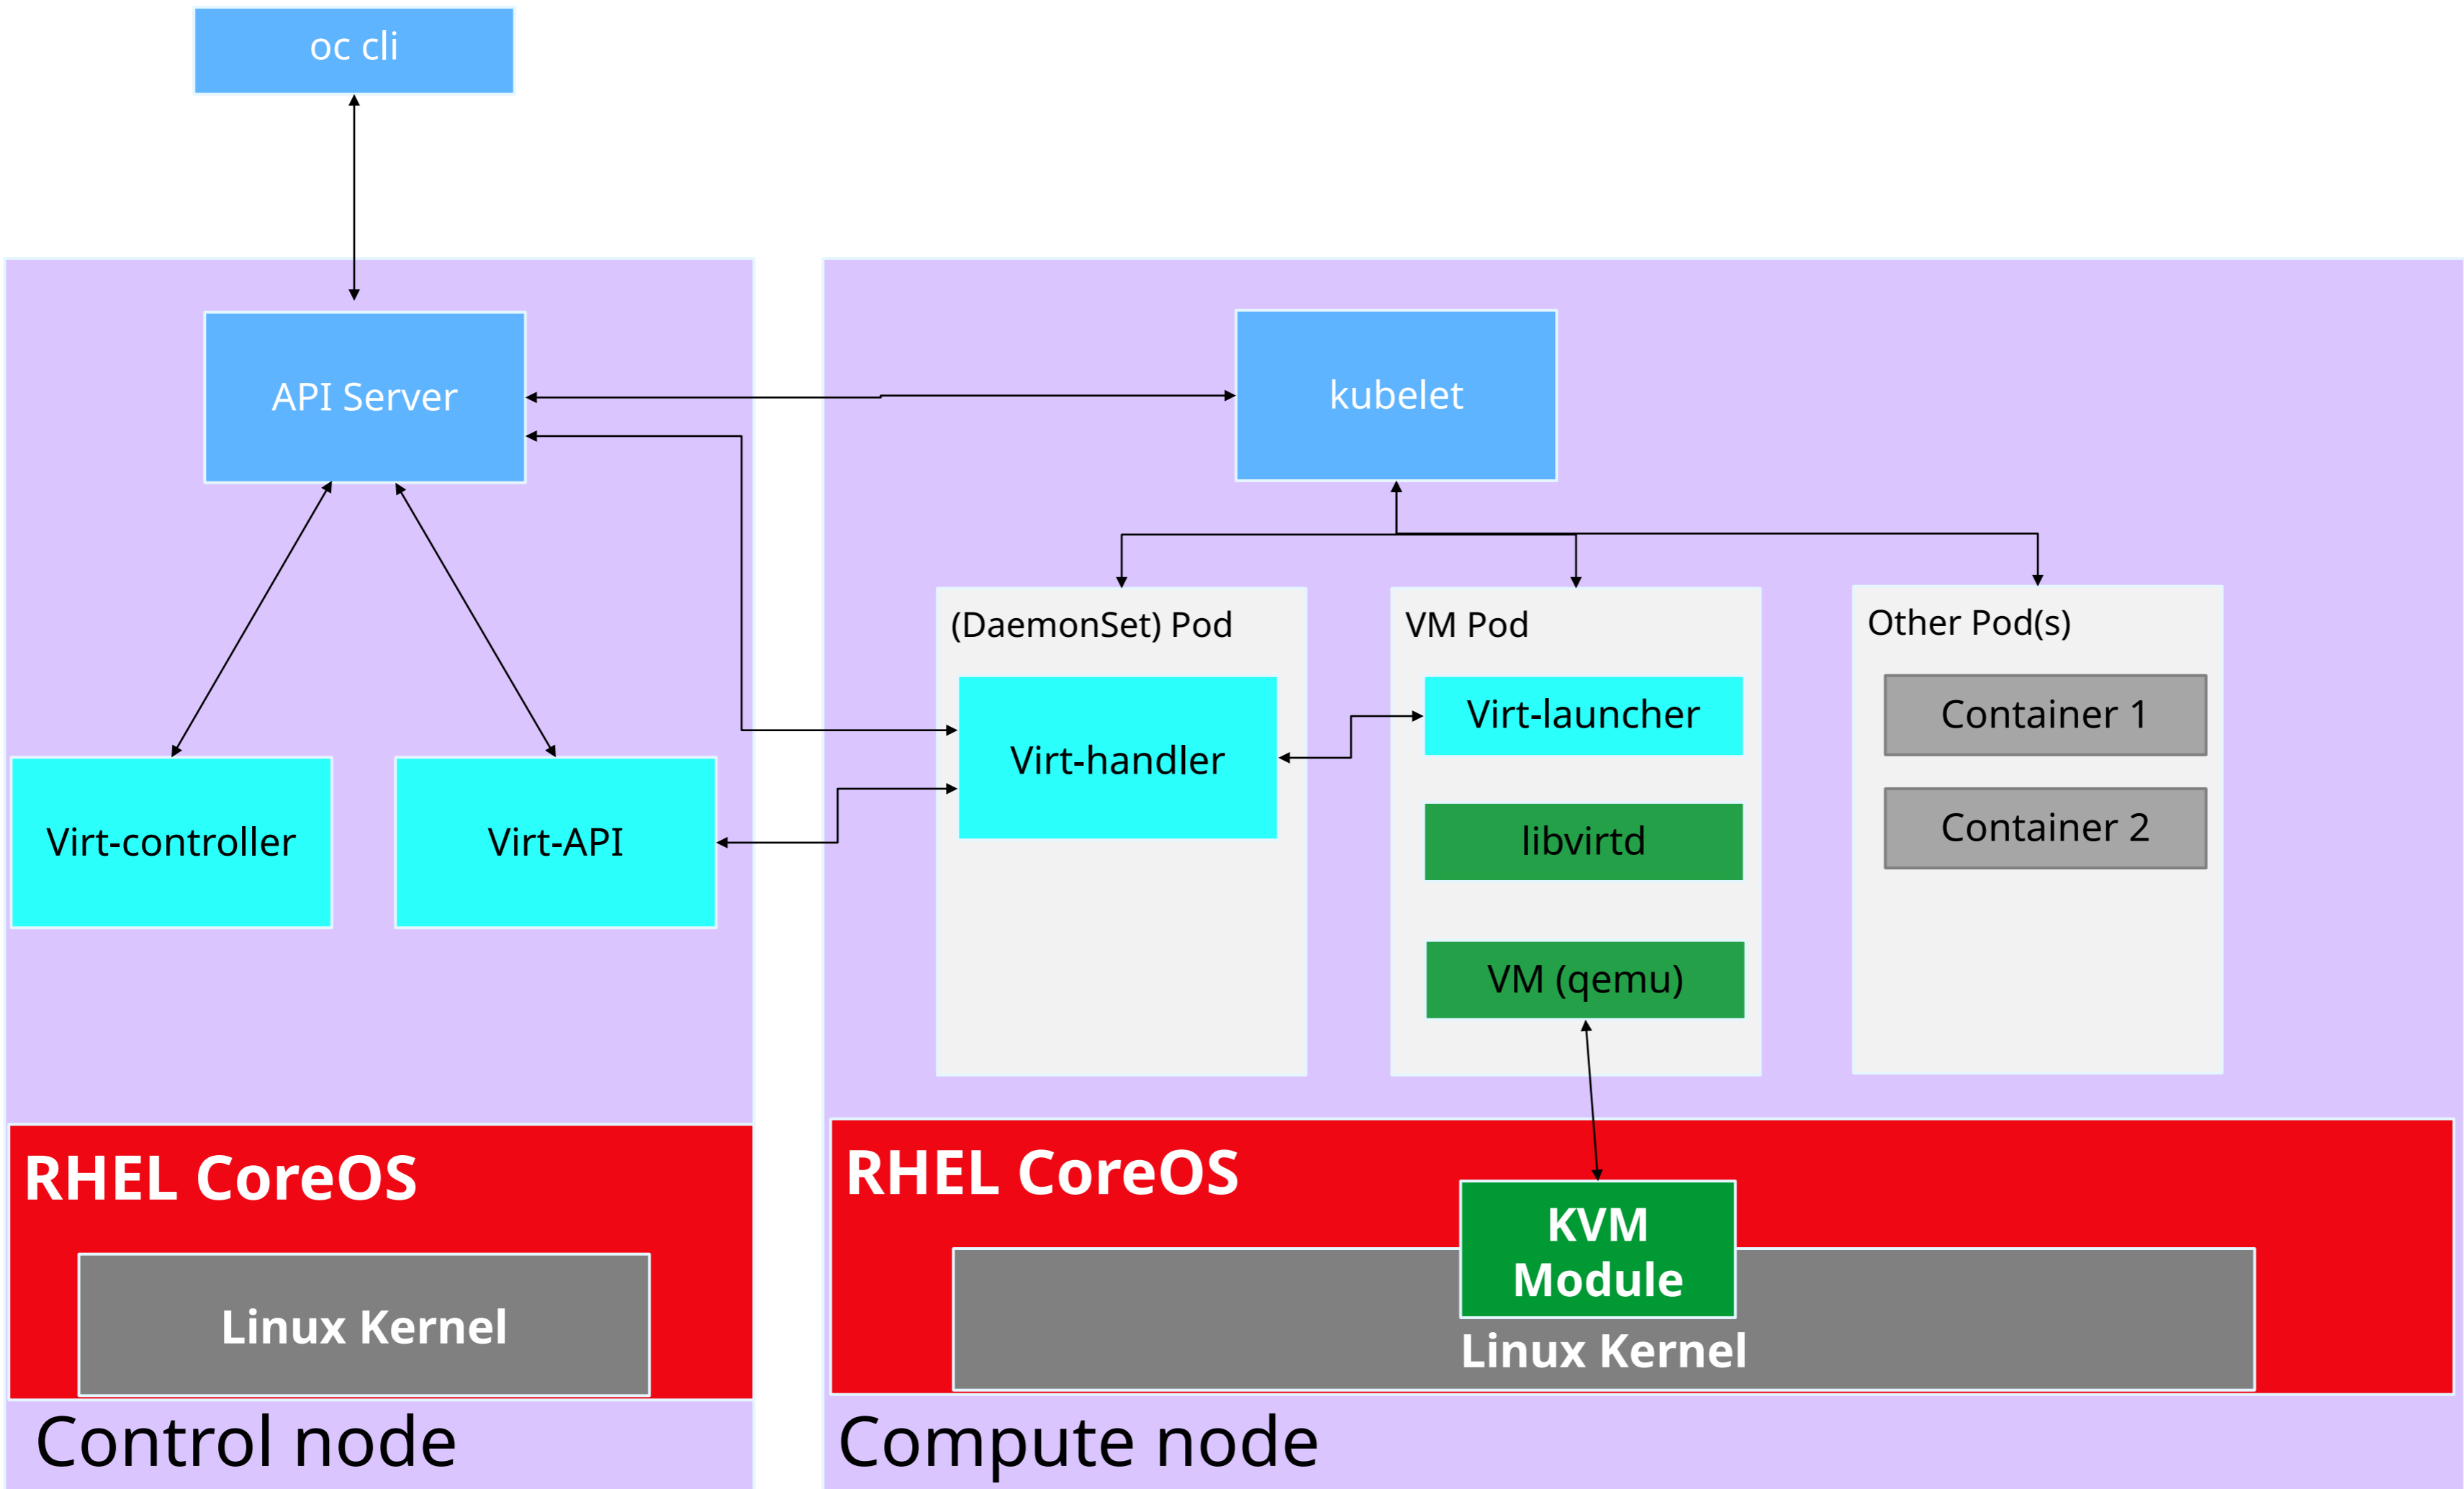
oc cli

API Server

kubelet

Virt-controller

Virt-API

(DaemonSet) Pod

Virt-handler

VM Pod

Virt-launcher

libvirtd

VM (qemu)

Other Pod(s)

Container 1

Container 2

RHEL CoreOS

Linux Kernel

Control node

RHEL CoreOS

KVM Module

Linux Kernel

Compute node